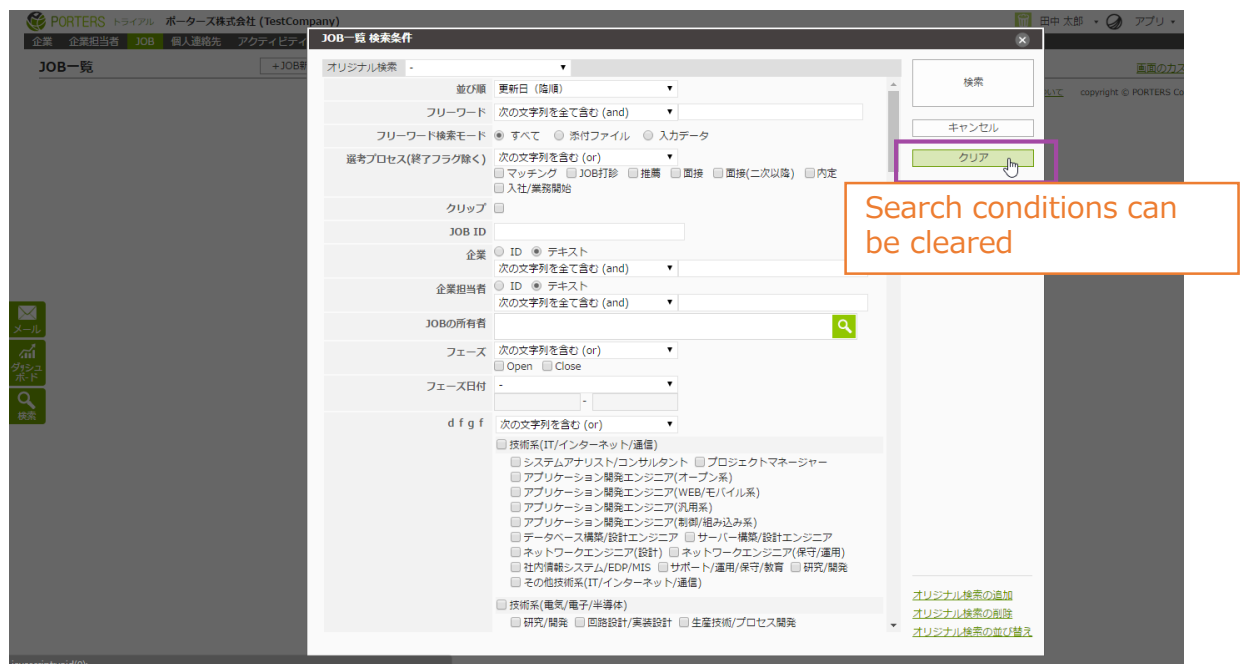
PORTERS トライアル ポーターズ株式会社 (TestCompany)
田中 太郎 ▾ アプリ ▾
企業 企業担当者 JOB 個人連絡先 アクティビティ
JOB一覧
+JOB
画面のカス
copyright © PORTERS Co
メール
ダッシュボード
検索

JOB一覧 検索条件

オリジナル検索 -

並び順 更新日（降順）
フリーワード 次の文字列を全て含む (and)
フリーワード検索モード すべて 添付ファイル 入力データ
選考プロセス(終了フラグ除く) 次の文字列を含む (or)
マッチング JOB打診 推薦 面接 面接(二次以降) 内定 入社/業務開始
クリップ
JOB ID
企業 ID テキスト
次の文字列を全て含む (and)
企業担当者 ID テキスト
次の文字列を全て含む (and)
JOBの所有者
フェーズ 次の文字列を含む (or)
Open Close
フェーズ日付 -
d f g f 次の文字列を含む (or)
技術系(IT/インターネット/通信)
システムアナリスト/コンサルタント プロジェクトマネージャー
アプリケーション開発エンジニア(オープン系)
アプリケーション開発エンジニア(WEB/モバイル系)
アプリケーション開発エンジニア(汎用系)
アプリケーション開発エンジニア(制御/組み込み系)
データベース構築/設計エンジニア サーバー構築/設計エンジニア
ネットワークエンジニア(設計) ネットワークエンジニア(保守/運用)
社内情報システム/EDP/MIS サポート/運用/保守/教育 研究/開発
その他技術系(IT/インターネット/通信)
技術系(電気/電子/半導体)
研究/開発 回路設計/実装設計 生産技術/プロセス開発

検索
キャンセル
クリア

Search conditions can be cleared

オリジナル検索の追加
オリジナル検索の削除
オリジナル検索の並び替え